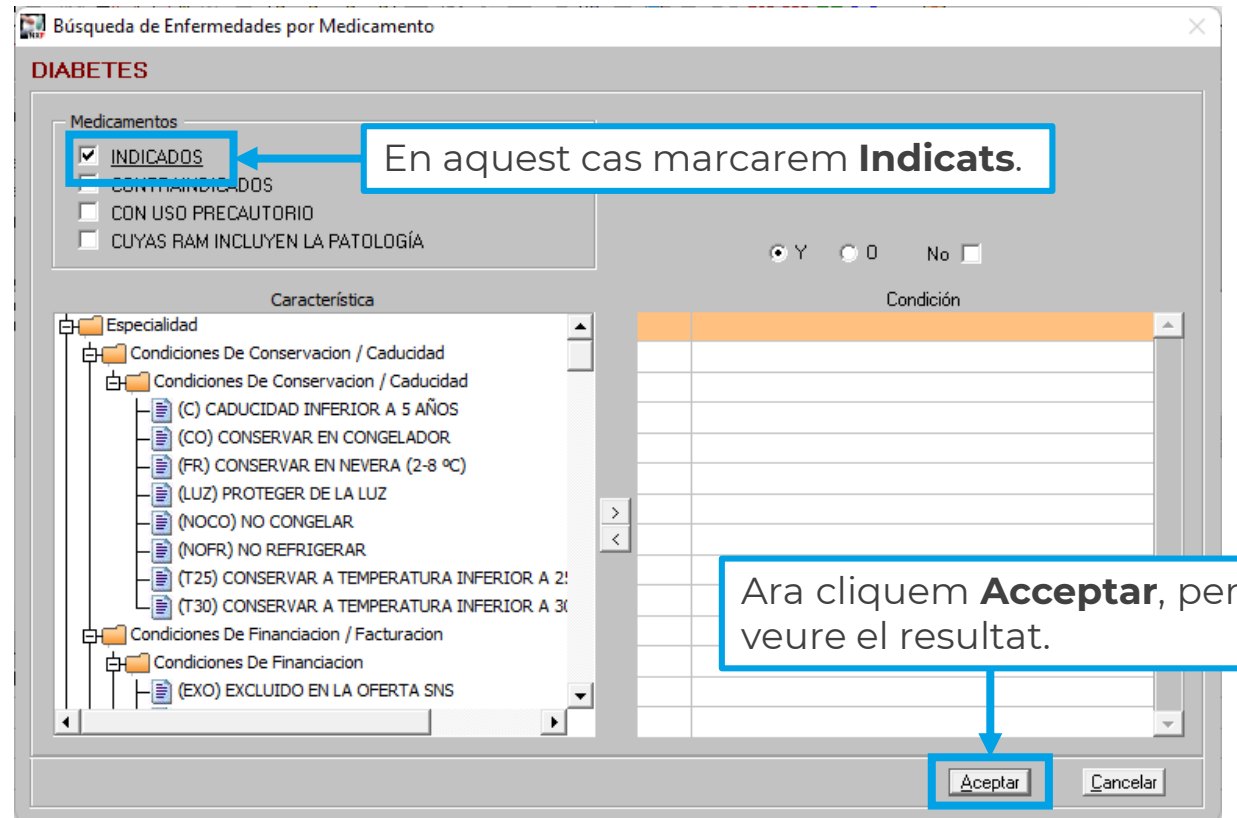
Búsqueda de Enfermedades por Medicamento

DIABETES

Medicamentos

INDICADOS

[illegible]

CON USO PRECAUTORIO

CUYAS RAM INCLUYEN LA PATOLOGÍA

En aquest cas marcarem **Indicats**.

Y O No

Característica

Condición

Especialidad

Condiciones De Conservacion / Caducidad

Condiciones De Conservacion / Caducidad

(C) CADUCIDAD INFERIOR A 5 AÑOS

(CO) CONSERVAR EN CONGELADOR

(FR) CONSERVAR EN NEVERA (2-8 ºC)

(LUZ) PROTEGER DE LA LUZ

(NOCO) NO CONGELAR

(NOFR) NO REFRIGERAR

(T25) CONSERVAR A TEMPERATURA INFERIOR A 2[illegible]

(T30) CONSERVAR A TEMPERATURA INFERIOR A 3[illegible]

Condiciones De Financiacion / Facturacion

Condiciones De Financiacion

(EXO) EXCLUIDO EN LA OFERTA SNS

>

<

Ara cliquem **Acceptar**, per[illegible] veure el resultat.

Aceptar

Cancelar